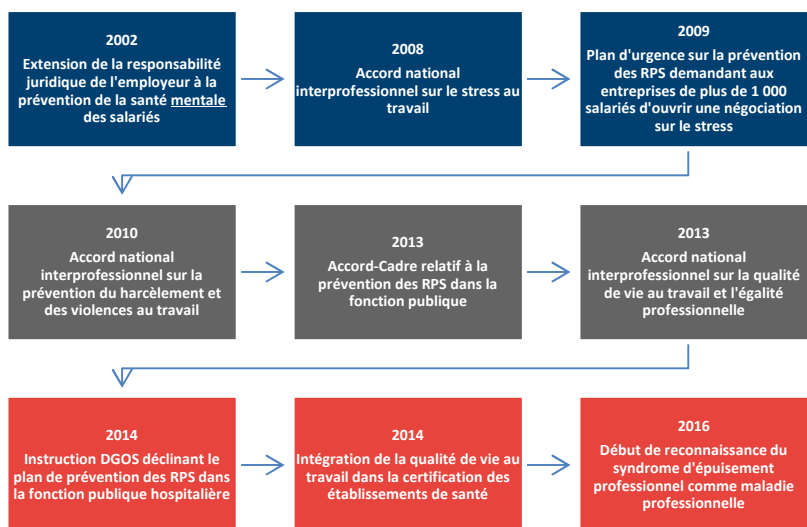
2002
Extension de la responsabilité juridique de l'employeur à la prévention de la santé mentale des salariés

2008
Accord national interprofessionnel sur le stress au travail

2009
Plan d'urgence sur la prévention des RPS demandant aux entreprises de plus de 1 000 salariés d'ouvrir une négociation sur le stress

2010
Accord national interprofessionnel sur la prévention du harcèlement et des violences au travail

2013
Accord-Cadre relatif à la prévention des RPS dans la fonction publique

2013
Accord national interprofessionnel sur la qualité de vie au travail et l'égalité professionnelle

2014
Instruction DGOS déclinant le plan de prévention des RPS dans la fonction publique hospitalière

2014
Intégration de la qualité de vie au travail dans la certification des établissements de santé

2016
Début de reconnaissance du syndrome d'épuisement professionnel comme maladie professionnelle